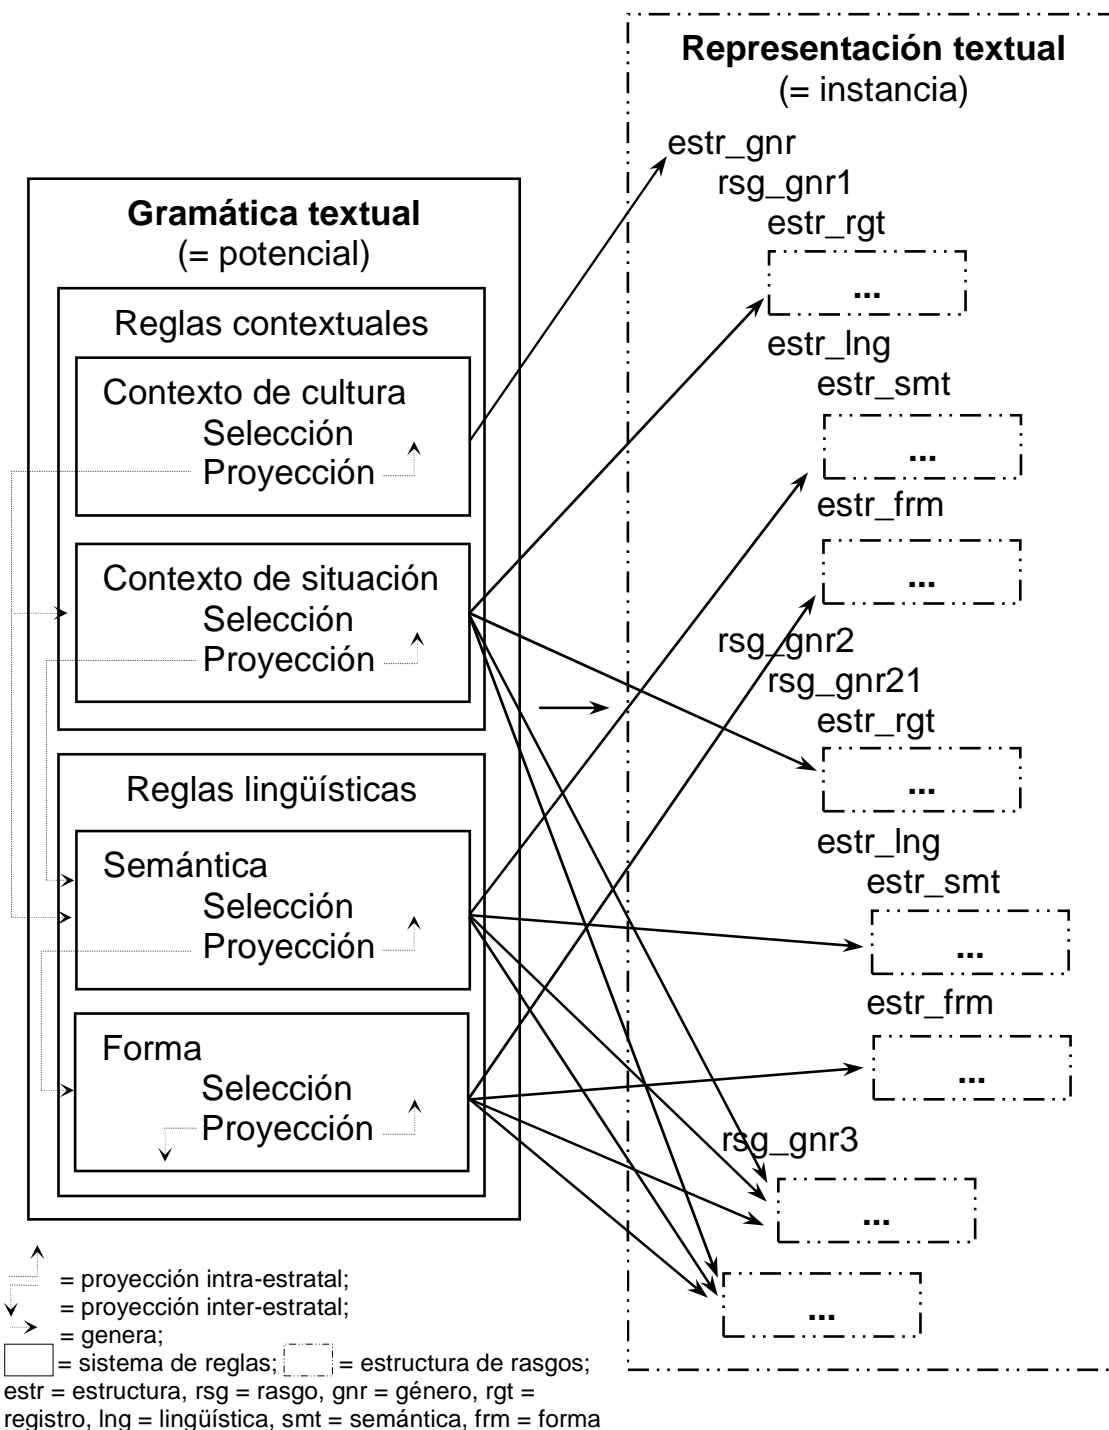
Representación textual
(= instancia)

estr_gnr
rsg_gnr1
estr_rgt
...
estr_lng
estr_smt
...
estr_frm
...
rsg_gnr2
rsg_gnr21
estr_rgt
...
estr_lng
estr_smt
...
estr_frm
...
rsg_gnr3
...
...

Gramática textual
(= potencial)

Reglas contextuales

Contexto de cultura
Selección
Proyección

Contexto de situación
Selección
Proyección

Reglas lingüísticas

Semántica
Selección
Proyección

Forma
Selección
Proyección

= proyección intra-estratal;
= proyección inter-estratal;
= genera;
= sistema de reglas; = estructura de rasgos;
estr = estructura, rsg = rasgo, gnr = género, rgt = registro, lng = lingüística, smt = semántica, frm = forma